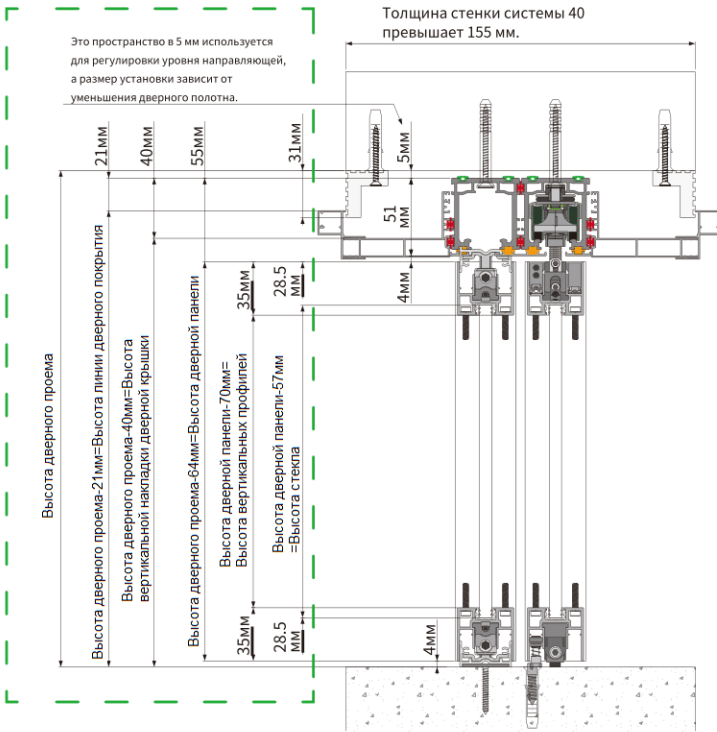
Толщина стенки системы 40 превышает 155 мм.

Это пространство в 5 мм используется для регулировки уровня направляющей, а размер установки зависит от уменьшения дверного полотна.

21мм
40мм
55мм
31мм
5мм
51 мм
35мм
28.5 мм
4мм

Высота дверного проема

Высота дверного проема-21мм=Высота линии дверного покрытия

Высота дверного проема-40мм=Высота вертикальной накладки дверной крышки

Высота дверного проема-64мм=Высота дверной панели

Высота дверной панели-70мм= Высота вертикальных профилей

Высота дверной панели-57мм =Высота стекла

35мм
28.5 мм
4мм